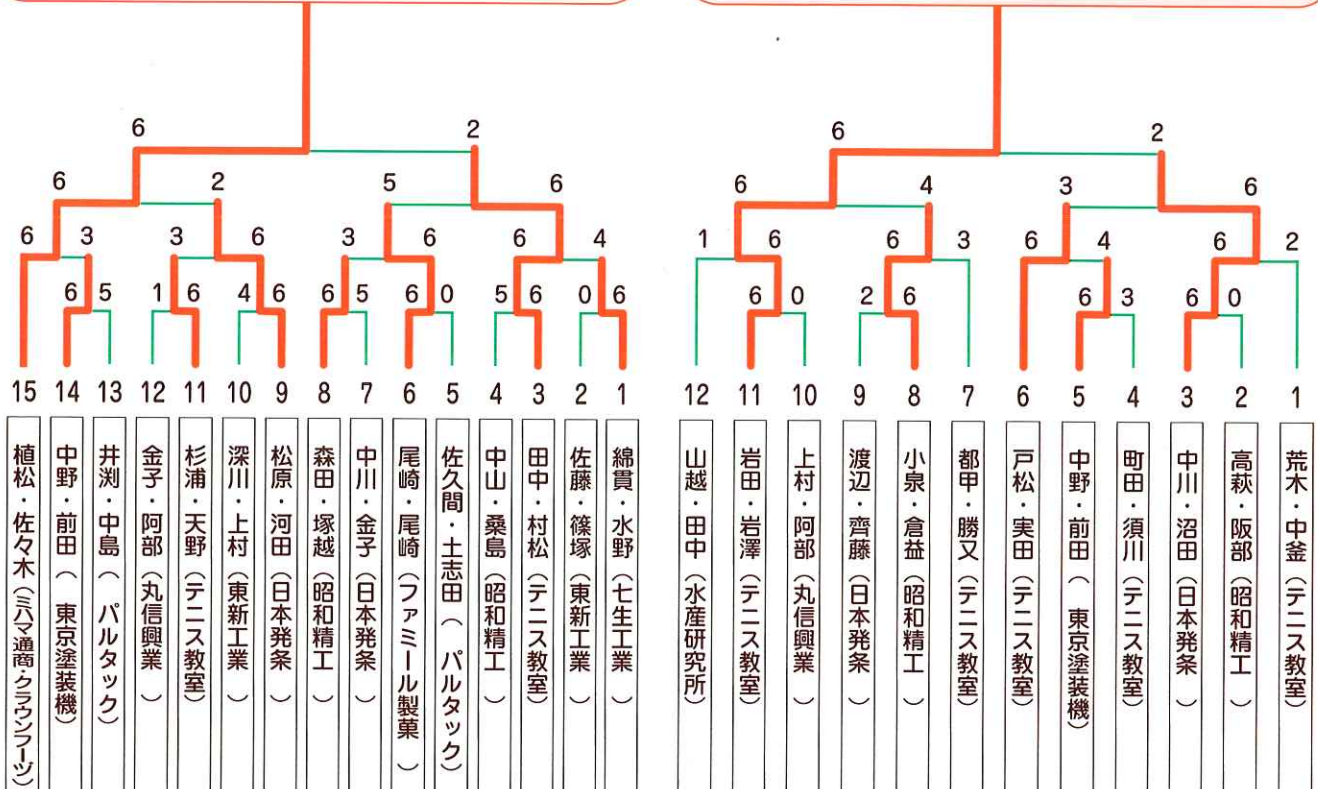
6 2
6 2 5 6
6 3 3 6 3 6 6 4
6 5 1 6 4 6 6 5 6 0 5 6 0 6

15 14 13 12 11 10 9 8 7 6 5 4 3 2 1

植松・佐々木（ミハマ通商・クラウンフーヅ）
中野・前田（東京塗装機）
井渕・中島（パルタック）
金子・阿部（丸信興業）
杉浦・天野（テニス教室）
深川・上村（東新工業）
松原・河田（日本発条）
森田・塚越（昭和精工）
中川・金子（日本発条）
尾崎・尾崎（ファミール製菓）
佐久間・土志田（パルタック）
中山・桑島（昭和精工）
田中・村松（テニス教室）
佐藤・篠塚（東新工業）
綿貫・水野（七生工業）

6 2
6 4 3 6
1 6 6 3 6 4 6 2
6 0 2 6 6 3 6 0

12 11 10 9 8 7 6 5 4 3 2 1

山越・田中（水産研究所）
岩田・岩澤（テニス教室）
上村・阿部（丸信興業）
渡辺・齊藤（日本発条）
小泉・倉益（昭和精工）
都甲・勝又（テニス教室）
戸松・実田（テニス教室）
中野・前田（東京塗装機）
町田・須川（テニス教室）
中川・沼田（日本発条）
高萩・阪部（昭和精工）
荒木・中釜（テニス教室）